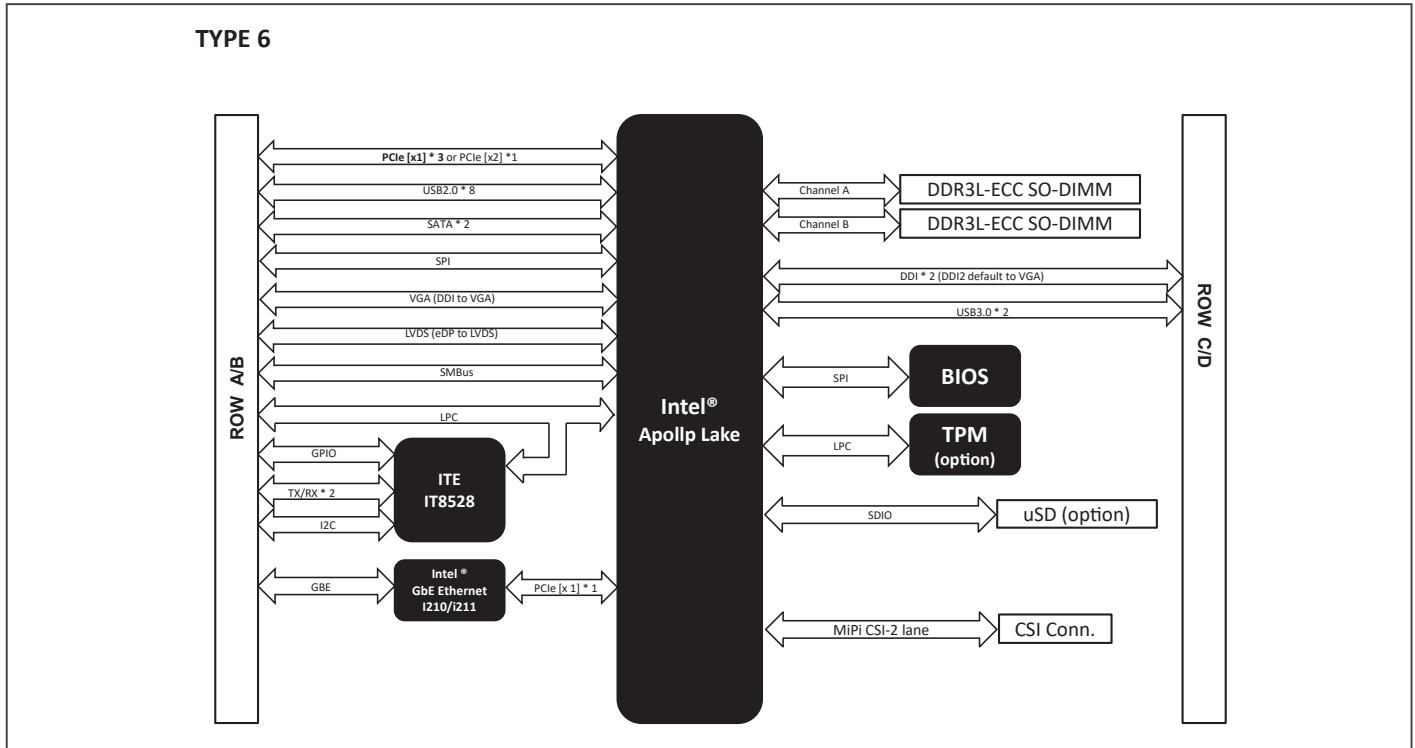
TYPE 6

ROW A/B

PCIe [x1] * 3 or PCIe [x2] *1

USB2.0 * 8

SATA * 2

SPI

VGA (DDI to VGA)

LVDS (eDP to LVDS)

SMBus

LPC

GPIO

TX/RX * 2

I2C

ITE
IT8528

GBE

Intel ®
GbE Ethernet
I210/i211

PCIe [x 1] * 1

Intel®
Apollp Lake

Channel A

DDR3L-ECC SO-DIMM

Channel B

DDR3L-ECC SO-DIMM

DDI * 2 (DDI2 default to VGA)

USB3.0 * 2

SPI

BIOS

LPC

TPM
(option)

SDIO

uSD (option)

MiPi CSI-2 lane

CSI Conn.

ROW C/D